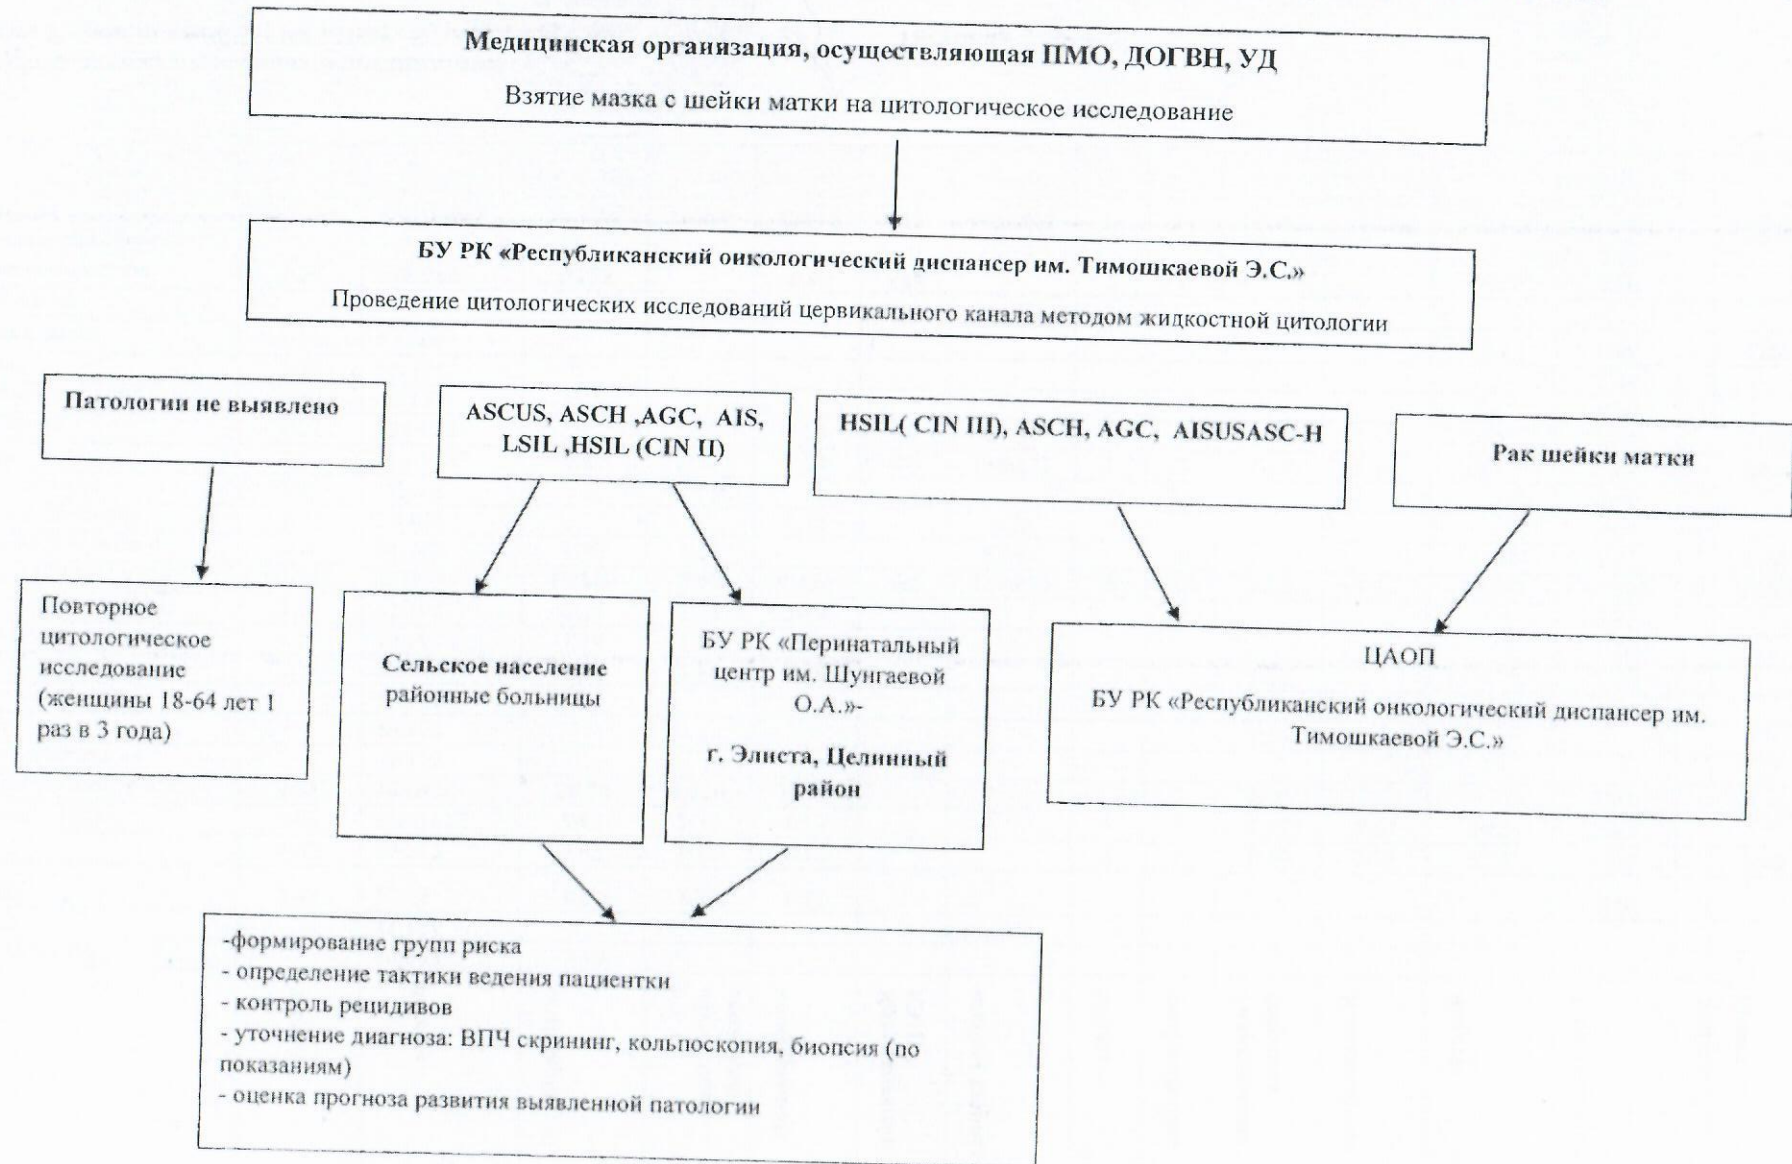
Медицинская организация, осуществляющая ПМО, ДОГВН, УД
Взятие мазка с шейки матки на цитологическое исследование

БУ РК «Республиканский онкологический диспансер им. Тимошкаевой Э.С.»
Проведение цитологических исследований цервикального канала методом жидкостной цитологии

Патологии не выявлено

ASCUS, ASCH ,AGC, AIS, LSIL ,HSIL (CIN II)

HSIL( CIN III), ASCH, AGC, AISUSASC-H

Рак шейки матки

Повторное цитологическое исследование (женщины 18-64 лет 1 раз в 3 года)

Сельское население районные больницы

БУ РК «Перинатальный центр им. Шунгаевой О.А.»-
г. Элиста, Целинный район

ЦАОП
БУ РК «Республиканский онкологический диспансер им. Тимошкаевой Э.С.»

-формирование групп риска
- определение тактики ведения пациентки
- контроль рецидивов
- уточнение диагноза: ВПЧ скрининг, кольпоскопия, биопсия (по показаниям)
- оценка прогноза развития выявленной патологии